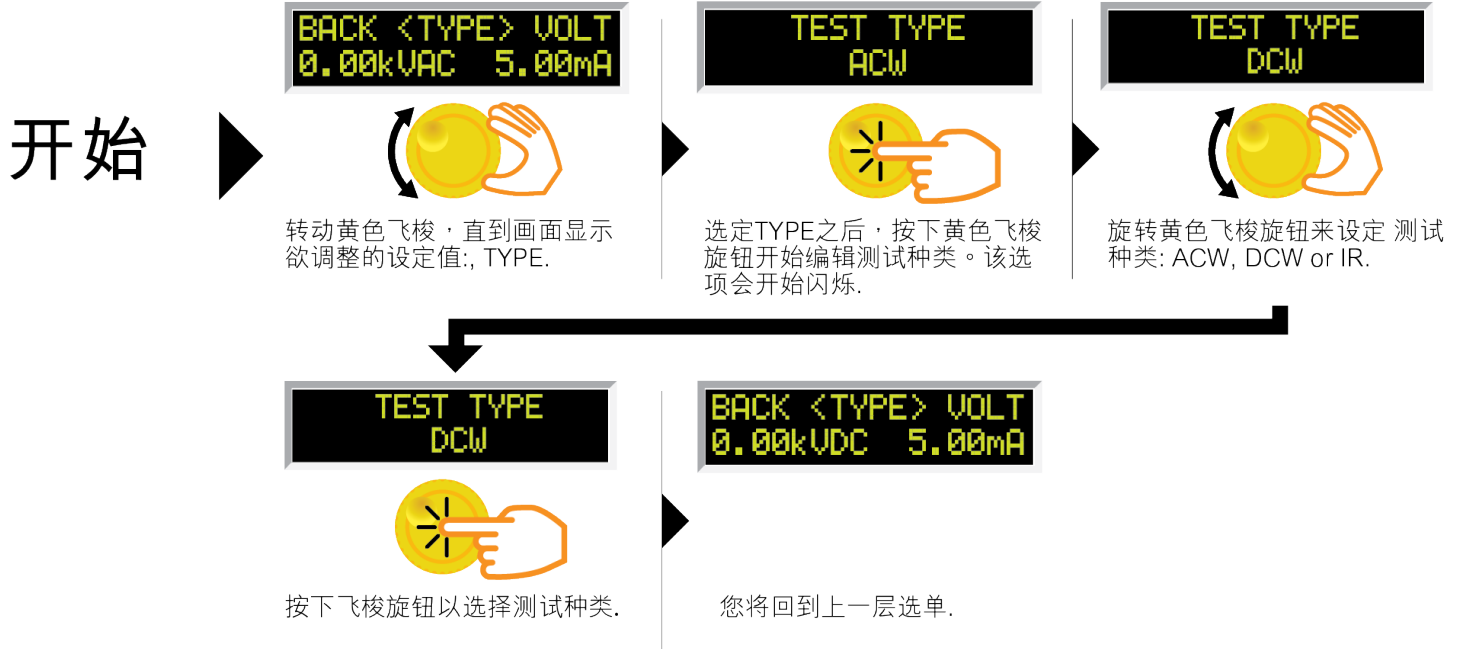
开始

BACK <TYPE> VOLT
0.00kVAC 5.00mA

转动黄色飞梭，直到画面显示欲调整的设定值:, TYPE.

TEST TYPE
ACW

选定TYPE之后，按下黄色飞梭旋钮开始编辑测试种类。该选项会开始闪烁.

TEST TYPE
DCW

旋转黄色飞梭旋钮来设定 测试种类: ACW, DCW or IR.

TEST TYPE
DCW

按下飞梭旋钮以选择测试种类.

BACK <TYPE> VOLT
0.00kVDC 5.00mA

您将回到上一层选单.